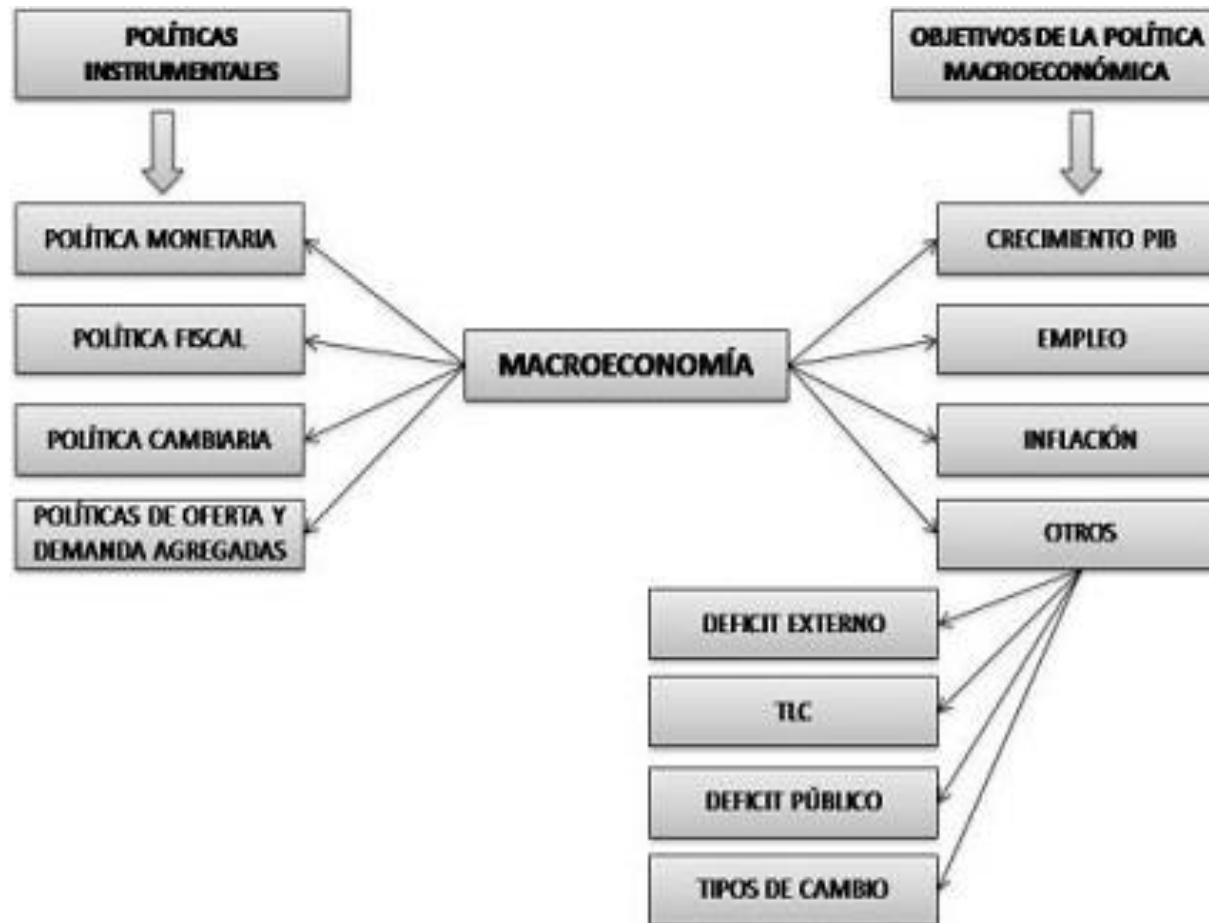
POLÍTICAS INSTRUMENTALES

OBJETIVOS DE LA POLÍTICA MACROECONÓMICA

POLÍTICA MONETARIA

POLÍTICA FISCAL

POLÍTICA CAMBIARIA

POLÍTICAS DE OFERTA Y DEMANDA AGREGADAS

MACROECONOMÍA

CRECIMIENTO PIB

EMPLEO

INFLACIÓN

OTROS

DEFICIT EXTERNO

TLC

DEFICIT PÚBLICO

TIPOS DE CAMBIO